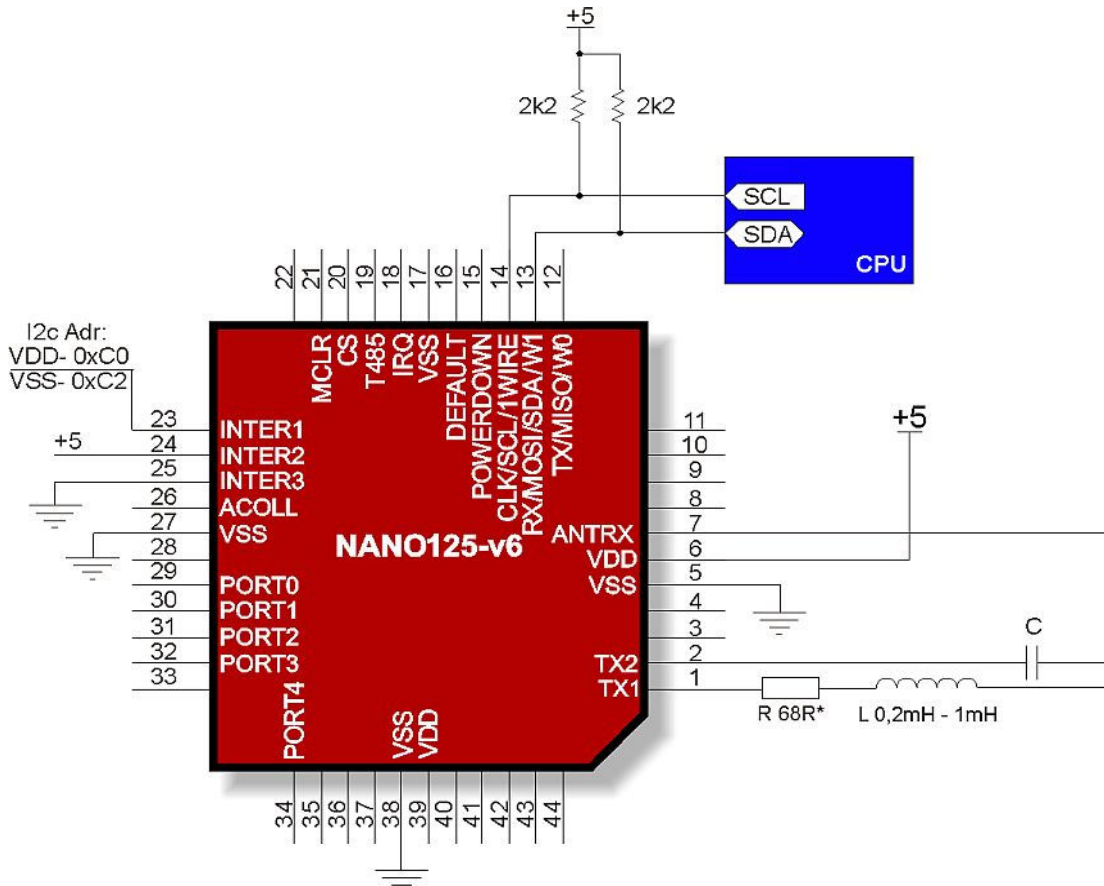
+5

2k2 2k2

SCL

SDA

CPU

22 21 20 19 18 17 16 15 14 13 12

MCLR CS T485 IRQ VSS DEFAULT POWERDOWN CLK/SCL/1WIRE RX/MOSI/SDA/W1 TX/MISO/W0

I2c Adr:
VDD- 0xC0
VSS- 0xC2

+5

23 INTER1
24 INTER2
25 INTER3
26 ACOLL
27 VSS
28
29 PORT0
30 PORT1
31 PORT2
32 PORT3
33

NANO125-v6

11
10
9
8
ANTRX 7
VDD 6
VSS 5
4
3
TX2 2
TX1 1

+5

C

R 68R*

L 0,2mH - 1mH

PORT4

VSS VDD

34 35 36 37 38 39 40 41 42 43 44